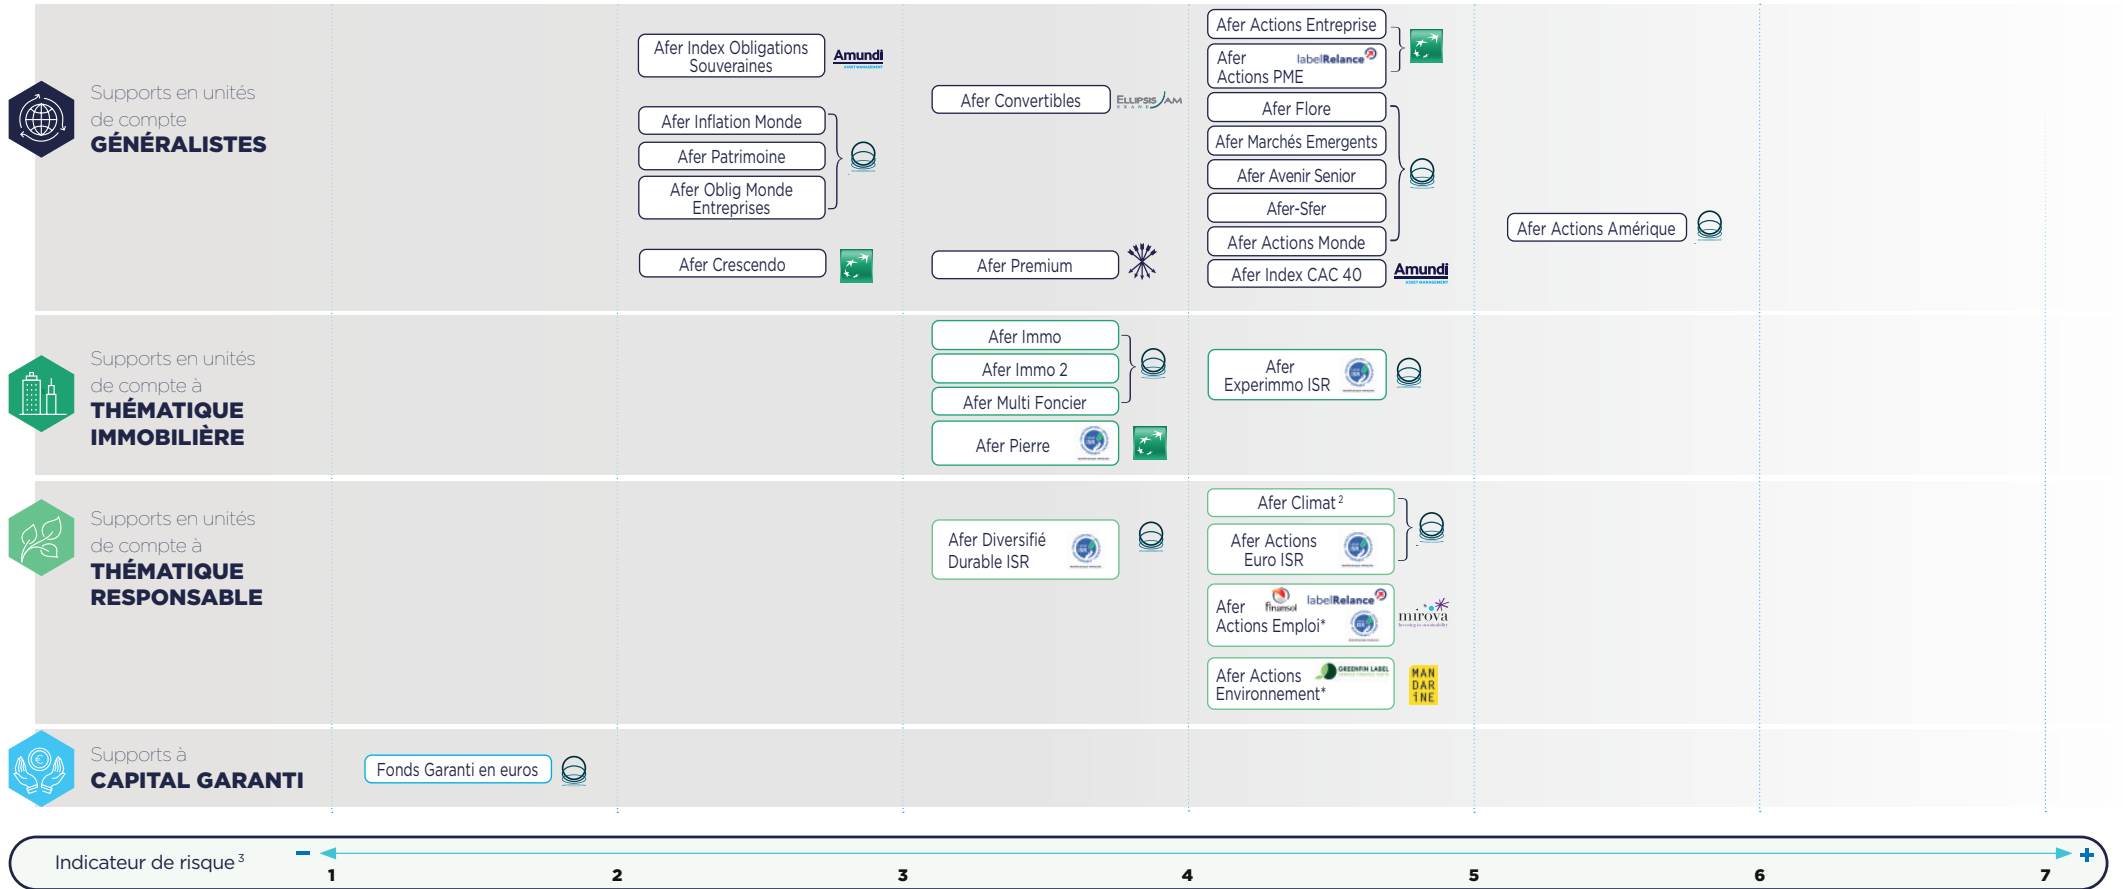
Supports en unités de compte
GÉNÉRALISTES

Afer Index Obligations Souveraines
Amundi

Afer Inflation Monde
Afer Patrimoine
Afer Oblig Monde Entreprises

Afer Crescendo

Afer Convertibles
ELLIPSIS AM

Afer Premium

Afer Actions Entreprise
Afer Actions PME
labelRelance
Afer Flore
Afer Marchés Emergents
Afer Avenir Senior
Afer-Sfer
Afer Actions Monde
Afer Index CAC 40
Amundi

Afer Actions Amérique

Supports en unités de compte à
THÉMATIQUE IMMOBILIÈRE

Afer Immo
Afer Immo 2
Afer Multi Foncier
Afer Pierre

Afer Experimmo ISR

Supports en unités de compte à
THÉMATIQUE RESPONSABLE

Afer Diversifié Durable ISR

Afer Climat$^2$
Afer Actions Euro ISR
Afer Actions Emploi*
finansol
labelRelance
mirova
Afer Actions Environnement*
GREENFIN LABEL
MAN DAR INE

Supports à
CAPITAL GARANTI

Fonds Garanti en euros

Indicateur de risque$^3$
–
+
1
2
3
4
5
6
7